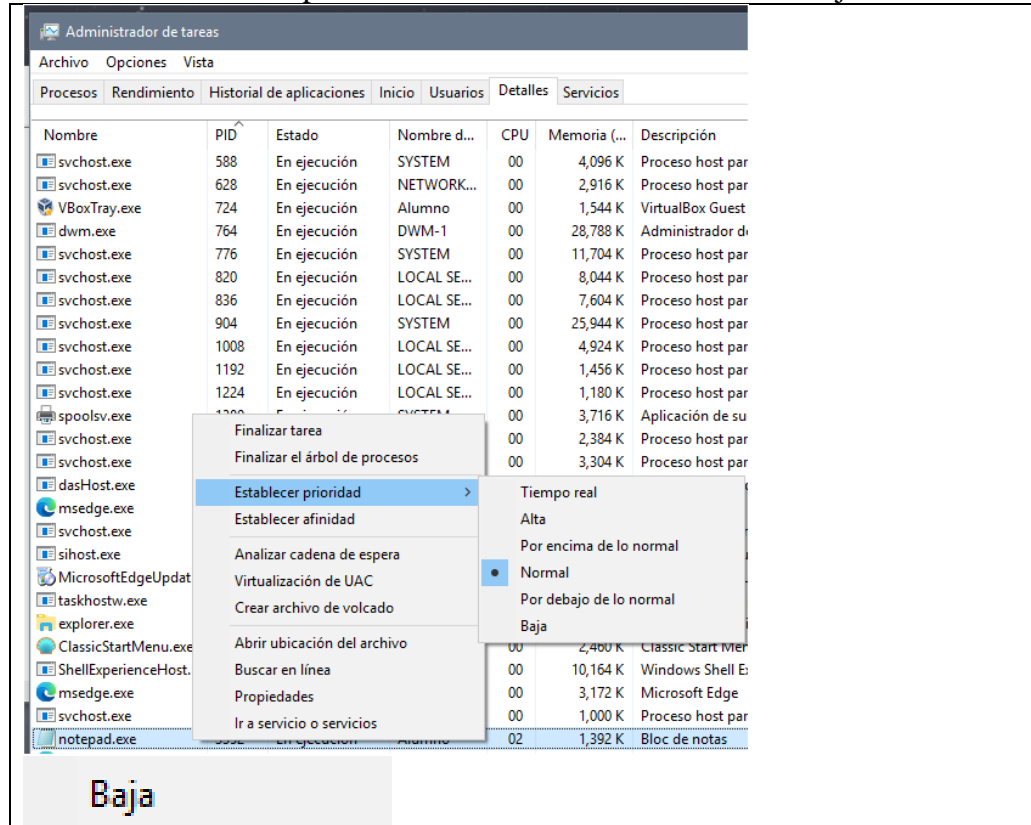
Administrador de tareas

Archivo Opciones Vista

Procesos | Rendimiento | Historial de aplicaciones | Inicio | Usuarios | Detalles | Servicios

| Nombre | PID | Estado | Nombre d... | CPU | Memoria (... | Descripción |
|---|---|---|---|---|---|---|
| svchost.exe | 588 | En ejecución | SYSTEM | 00 | 4,096 K | Proceso host par |
| svchost.exe | 628 | En ejecución | NETWORK... | 00 | 2,916 K | Proceso host par |
| VBoxTray.exe | 724 | En ejecución | Alumno | 00 | 1,544 K | VirtualBox Guest |
| dwm.exe | 764 | En ejecución | DWM-1 | 00 | 28,788 K | Administrador d |
| svchost.exe | 776 | En ejecución | SYSTEM | 00 | 11,704 K | Proceso host par |
| svchost.exe | 820 | En ejecución | LOCAL SE... | 00 | 8,044 K | Proceso host par |
| svchost.exe | 836 | En ejecución | LOCAL SE... | 00 | 7,604 K | Proceso host par |
| svchost.exe | 904 | En ejecución | SYSTEM | 00 | 25,944 K | Proceso host par |
| svchost.exe | 1008 | En ejecución | LOCAL SE... | 00 | 4,924 K | Proceso host par |
| svchost.exe | 1192 | En ejecución | LOCAL SE... | 00 | 1,456 K | Proceso host par |
| svchost.exe | 1224 | En ejecución | LOCAL SE... | 00 | 1,180 K | Proceso host par |
| spoolsv.exe | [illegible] | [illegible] | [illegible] | 00 | 3,716 K | Aplicación de su |
| svchost.exe | | | | 00 | 2,384 K | Proceso host par |
| svchost.exe | | | | 00 | 3,304 K | Proceso host par |
| dasHost.exe | | | | | | |
| msedge.exe | | | | | | |
| svchost.exe | | | | | | |
| sihost.exe | | | | | | |
| MicrosoftEdgeUpdat | | | | | | |
| taskhostw.exe | | | | | | |
| explorer.exe | | | | | | |
| ClassicStartMenu.exe | | | | 00 | 2,460 K | Classic Start Mer |
| ShellExperienceHost. | | | | 00 | 10,164 K | Windows Shell E |
| msedge.exe | | | | 00 | 3,172 K | Microsoft Edge |
| svchost.exe | | | | 00 | 1,000 K | Proceso host par |
| notepad.exe | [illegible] | En ejecución | Alumno | 02 | 1,392 K | Bloc de notas |

Finalizar tarea
Finalizar el árbol de procesos
Establecer prioridad
Establecer afinidad
Analizar cadena de espera
Virtualización de UAC
Crear archivo de volcado
Abrir ubicación del archivo
Buscar en línea
Propiedades
Ir a servicio o servicios

Tiempo real
Alta
Por encima de lo normal
Normal
Por debajo de lo normal
Baja

Baja